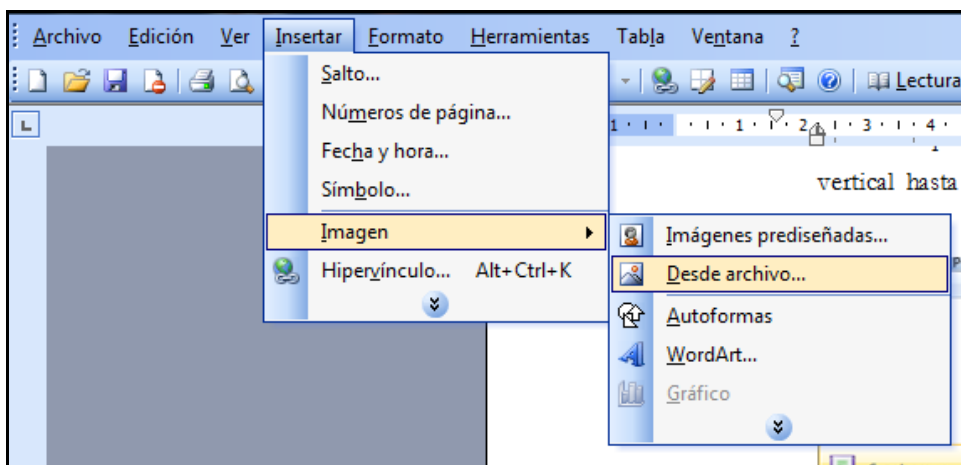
Archivo Edición Ver Insertar Formato Herramientas Tabla Ventana ?

Lectura

Salto...
Números de página...
Fecha y hora...
Símbolo...
Imagen
Hipervínculo... Alt+Ctrl+K

vertical hasta

Imágenes prediseñadas...
Desde archivo...
Autoformas
WordArt...
Gráfico